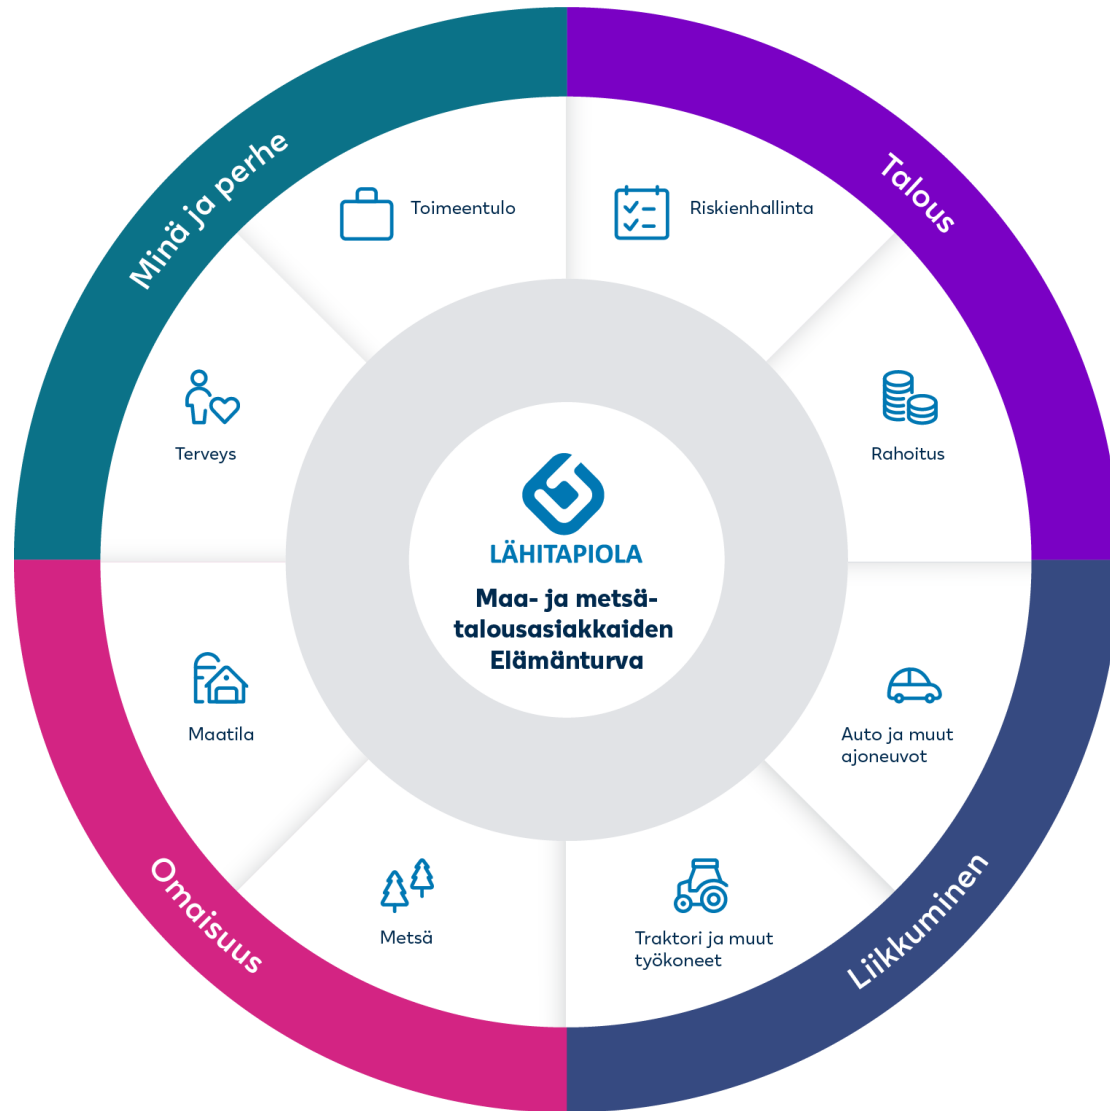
Minä ja perhe

Toimeentulo

Riskienhallinta

Talous

Terveys

Rahoitus

LÄHITAPIOLA

Maa- ja metsätalousasiakkaiden Elämänturva

Maatila

Auto ja muut ajoneuvot

Omaisuus

Metsä

Traktori ja muut työkoneet

Liikkuminen